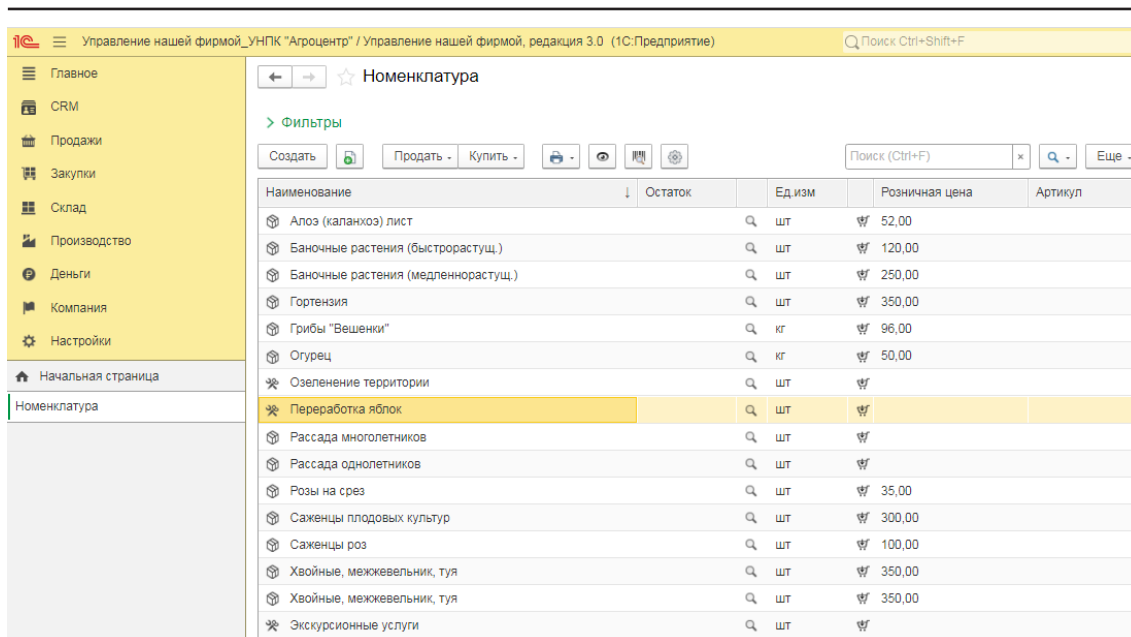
1С Управление нашей фирмой_УНПК "Агроцентр" / Управление нашей фирмой, редакция 3.0 (1С:Предприятие)

Поиск Ctrl+Shift+F

Главное
CRM
Продажи
Закупки
Склад
Производство
Деньги
Компания
Настройки

Начальная страница
Номенклатура

Номенклатура

> Фильтры

Создать
Продать
Купить
Поиск (Ctrl+F)
×
Еще

| Наименование | Остаток | | Ед.изм | | Розничная цена | Артикул |
|---|---|---|---|---|---|---|
| Алоэ (каланхоэ) лист | | | шт | | 52,00 | |
| Баночные растения (быстрорастущ.) | | | шт | | 120,00 | |
| Баночные растения (медленнорастущ.) | | | шт | | 250,00 | |
| Гортензия | | | шт | | 350,00 | |
| Грибы "Вешенки" | | | кг | | 96,00 | |
| Огурец | | | кг | | 50,00 | |
| Озеленение территории | | | шт | | | |
| Переработка яблок | | | шт | | | |
| Рассада многолетников | | | шт | | | |
| Рассада однолетников | | | шт | | | |
| Розы на срез | | | шт | | 35,00 | |
| Саженцы плодовых культур | | | шт | | 300,00 | |
| Саженцы роз | | | шт | | 100,00 | |
| Хвойные, межжевельник, туя | | | шт | | 350,00 | |
| Хвойные, межжевельник, туя | | | шт | | 350,00 | |
| Экскурсионные услуги | | | шт | | | |